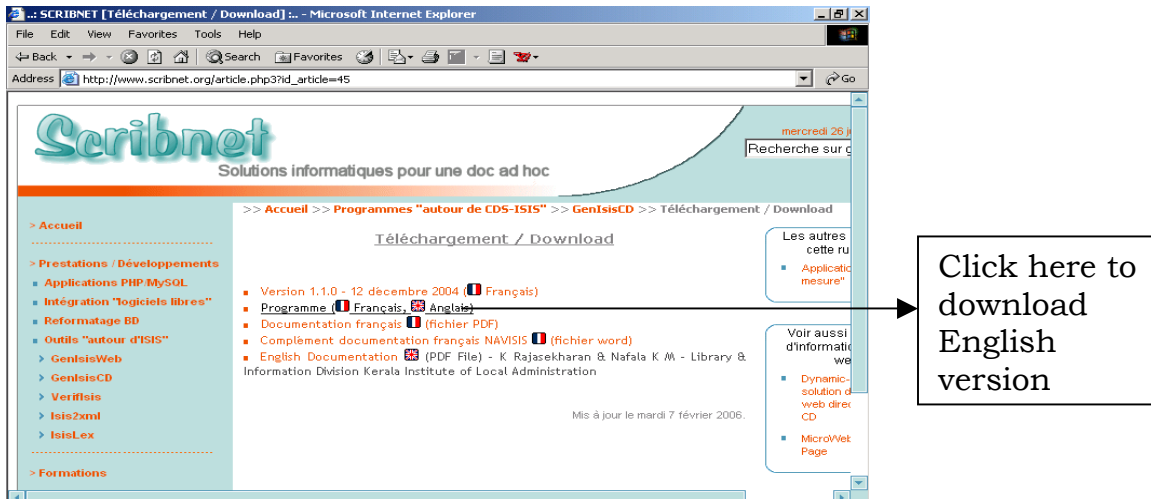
.:: SCRIBNET [Téléchargement / Download] :.. - Microsoft Internet Explorer

File Edit View Favorites Tools Help

Back Search Favorites

Address http://www.scribnet.org/article.php3?id_article=45 Go

Scribnet
Solutions informatiques pour une doc ad hoc

mercredi 26 j
Recherche sur g

>> Accueil >> Programmes "autour de CDS-ISIS" >> GenIsisCD >> Téléchargement / Download

> Accueil
> Prestations / Développements
Applications PHP/MySQL
Intégration "logiciels libres"
Reformatage BD
Outils "autour d'ISIS"
GenIsisWeb
GenIsisCD
VerifIsis
Isis2xml
IsisLex
> Formations

Téléchargement / Download

Version 1.1.0 - 12 décembre 2004 (Français)
Programme (Français, Anglais)
Documentation français (fichier PDF)
Complément documentation français NAVISIS (fichier word)
English Documentation (PDF File) - K Rajasekharan & Nafala K M - Library & Information Division Kerala Institute of Local Administration

Mis à jour le mardi 7 février 2006.

Les autres cette ru
Applicati mesure"

Voir aussi d'informati we
Dynamic- solution d web direc CD
MicroWet Page

Click here to download English version